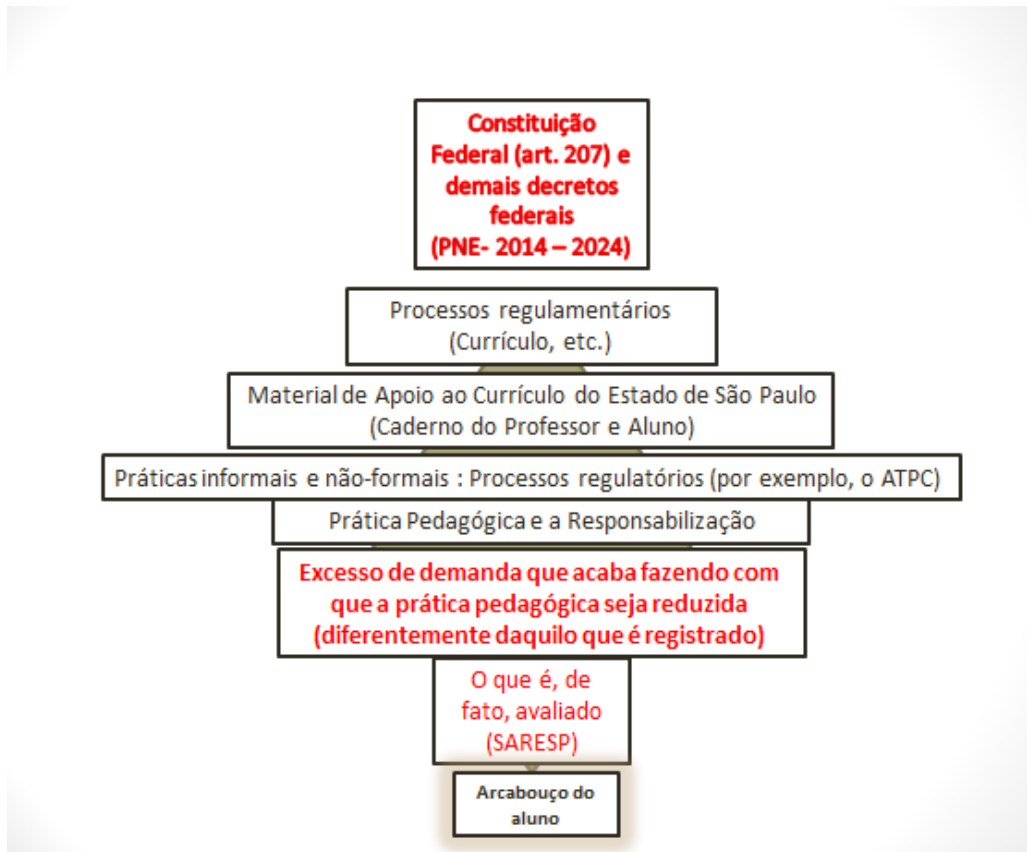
Constituição Federal (art. 207) e demais decretos federais (PNE- 2014 – 2024)

Processos regulamentários (Currículo, etc.)

Material de Apoio ao Currículo do Estado de São Paulo (Caderno do Professor e Aluno)

Práticas informais e não-formais : Processos regulatórios (por exemplo, o ATPC)

Prática Pedagógica e a Responsabilização

Excesso de demanda que acaba fazendo com que a prática pedagógica seja reduzida (diferentemente daquilo que é registrado)

O que é, de fato, avaliado (SARESP)

Arcabouço do aluno